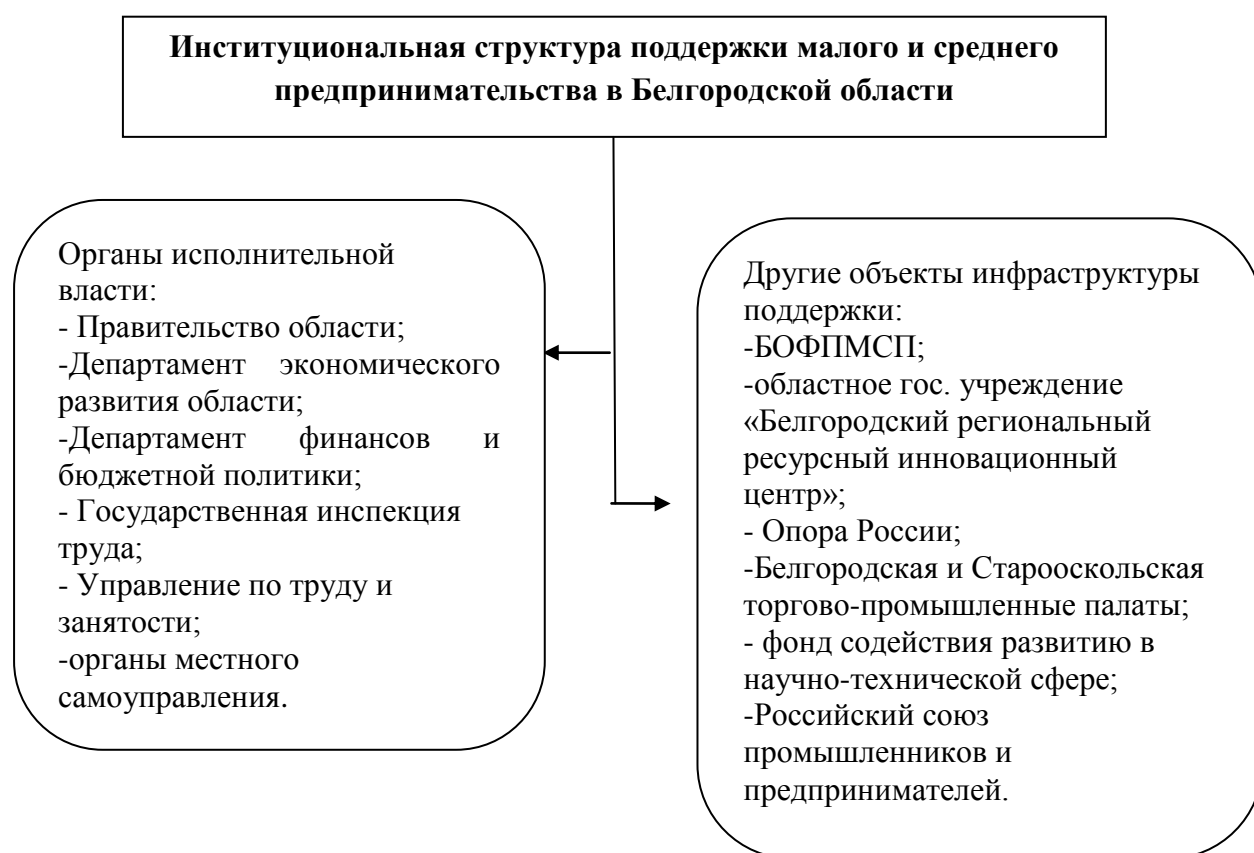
**Институциональная структура поддержки малого и среднего предпринимательства в Белгородской области**

Органы исполнительной власти:
- Правительство области;
-Департамент экономического развития области;
-Департамент финансов и бюджетной политики;
- Государственная инспекция труда;
- Управление по труду и занятости;
-органы местного самоуправления.

Другие объекты инфраструктуры поддержки:
-БОФПМСП;
-областное гос. учреждение «Белгородский региональный ресурсный инновационный центр»;
- Опора России;
-Белгородская и Старооскольская торгово-промышленные палаты;
- фонд содействия развитию в научно-технической сфере;
-Российский союз промышленников и предпринимателей.